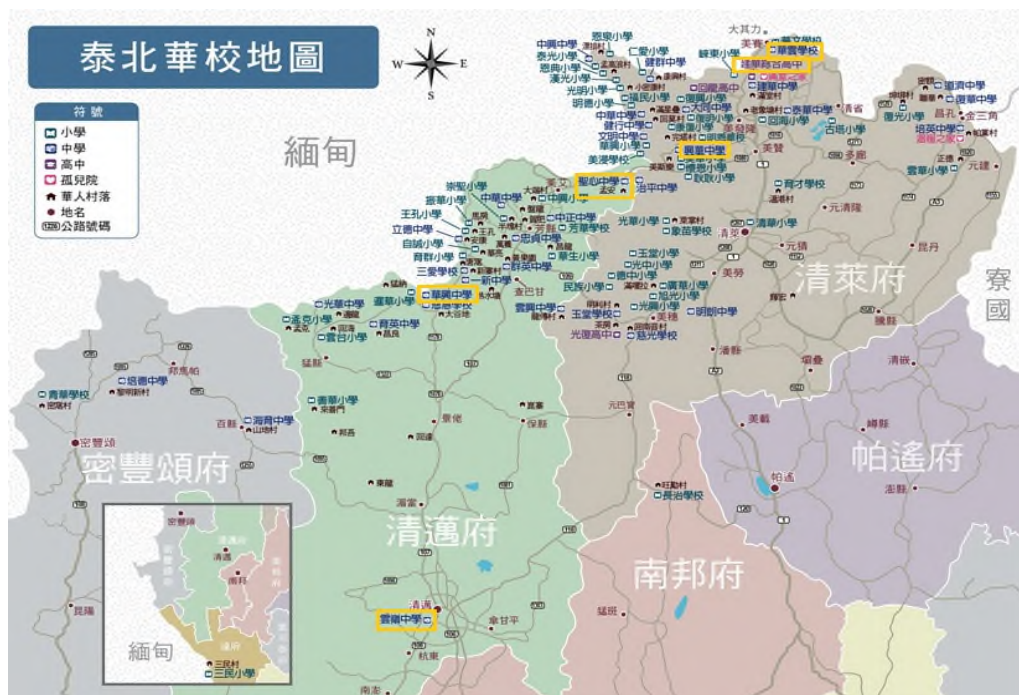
泰北華校地圖

N
W E
S

符號
小學
中學
高中
孤兒院
華人村落
地名
公路號碼

緬甸

寮國

清萊府

帕遙府

密豐頌府

清邁府

南邦府

大其力
華雲學校
建華綜合高中
興華中學
聖心中學
華興中學
雲南中學

中興中學
泰北小學
恩光小學
渼光小學
光明小學
明德小學
中華中學
健行中學
文明中學
華興小學
美漫學校
仁愛小學
健群中學
恩慈小學
回龍高中
復興小學
大同中學
新生中學
回海小學
建華中學
泰華中學
滿星疊
美斯樂
美賽
古熊小學
道濟中學
復華中學
復光小學
培英中學
金三角
清盛
育才學校
清華中學
元清鍾
光華小學
象岡學校
治平中學
崇聖小學
慈華小學
王孔小學
立德中學
自誠小學
育群小學
三愛學校
新中學
群英中學
中正中學
芳華學校
光華中學
華生小學
王宣中學
光中小學
德中小學
廣華小學
昆光小學
明朗中學
民族小學
玉堂學校
光國高中
慈光學校
雲興中學
育英中學
雲台小學
遙克小學
光華中學
培德中學
青華學校
華華小學
海育中學
密豐頌
芳縣
清孔
元巴宜
美努
清萊
昆丹
帕遙
美載
清嶽
澤縣
旺村
長治學校
班嶺
芳
清邁
雲陽中學
杭東
南邦
三民小學
三民村
緬甸